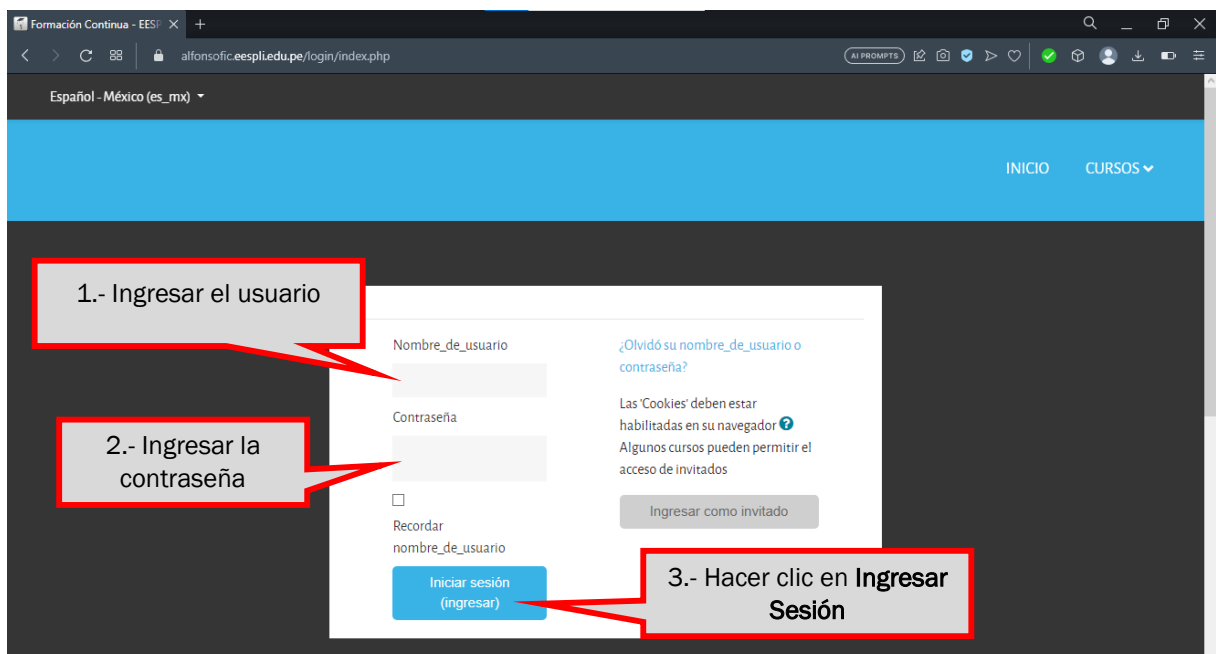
Formación Continua - EESP

alfonsofic.eespli.edu.pe/login/index.php

AI PROMPTS

Español - México (es_mx)

INICIO CURSOS

1.- Ingresar el usuario

Nombre_de_usuario

2.- Ingresar la contraseña

Contraseña

Recordar nombre_de_usuario

Iniciar sesión (ingresar)

¿Olvidó su nombre_de_usuario o contraseña?

Las 'Cookies' deben estar habilitadas en su navegador

Algunos cursos pueden permitir el acceso de invitados

Ingresar como invitado

3.- Hacer clic en Ingresar Sesión